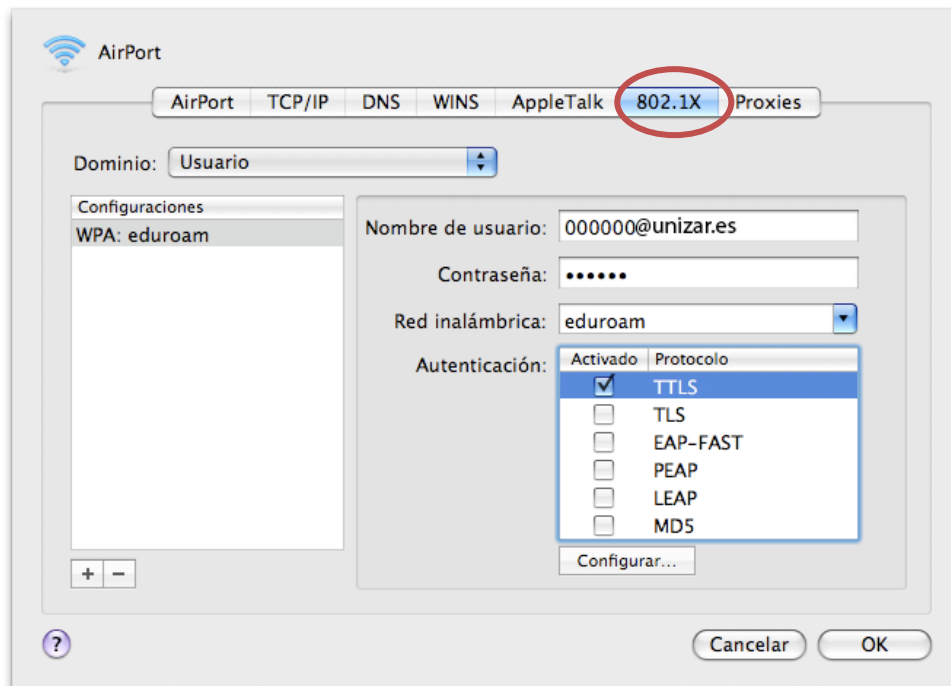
AirPort

AirPort | TCP/IP | DNS | WINS | AppleTalk | 802.1X | Proxies

Dominio: Usuario

Configuraciones
WPA: eduroam

Nombre de usuario: 000000@unizar.es
Contraseña: ••••••
Red inalámbrica: eduroam
Autenticación:

| Activado | Protocolo |
|---|---|
| ☑ | TTLS |
| ☐ | TLS |
| ☐ | EAP-FAST |
| ☐ | PEAP |
| ☐ | LEAP |
| ☐ | MD5 |

Configurar...

+ −

?

Cancelar
OK